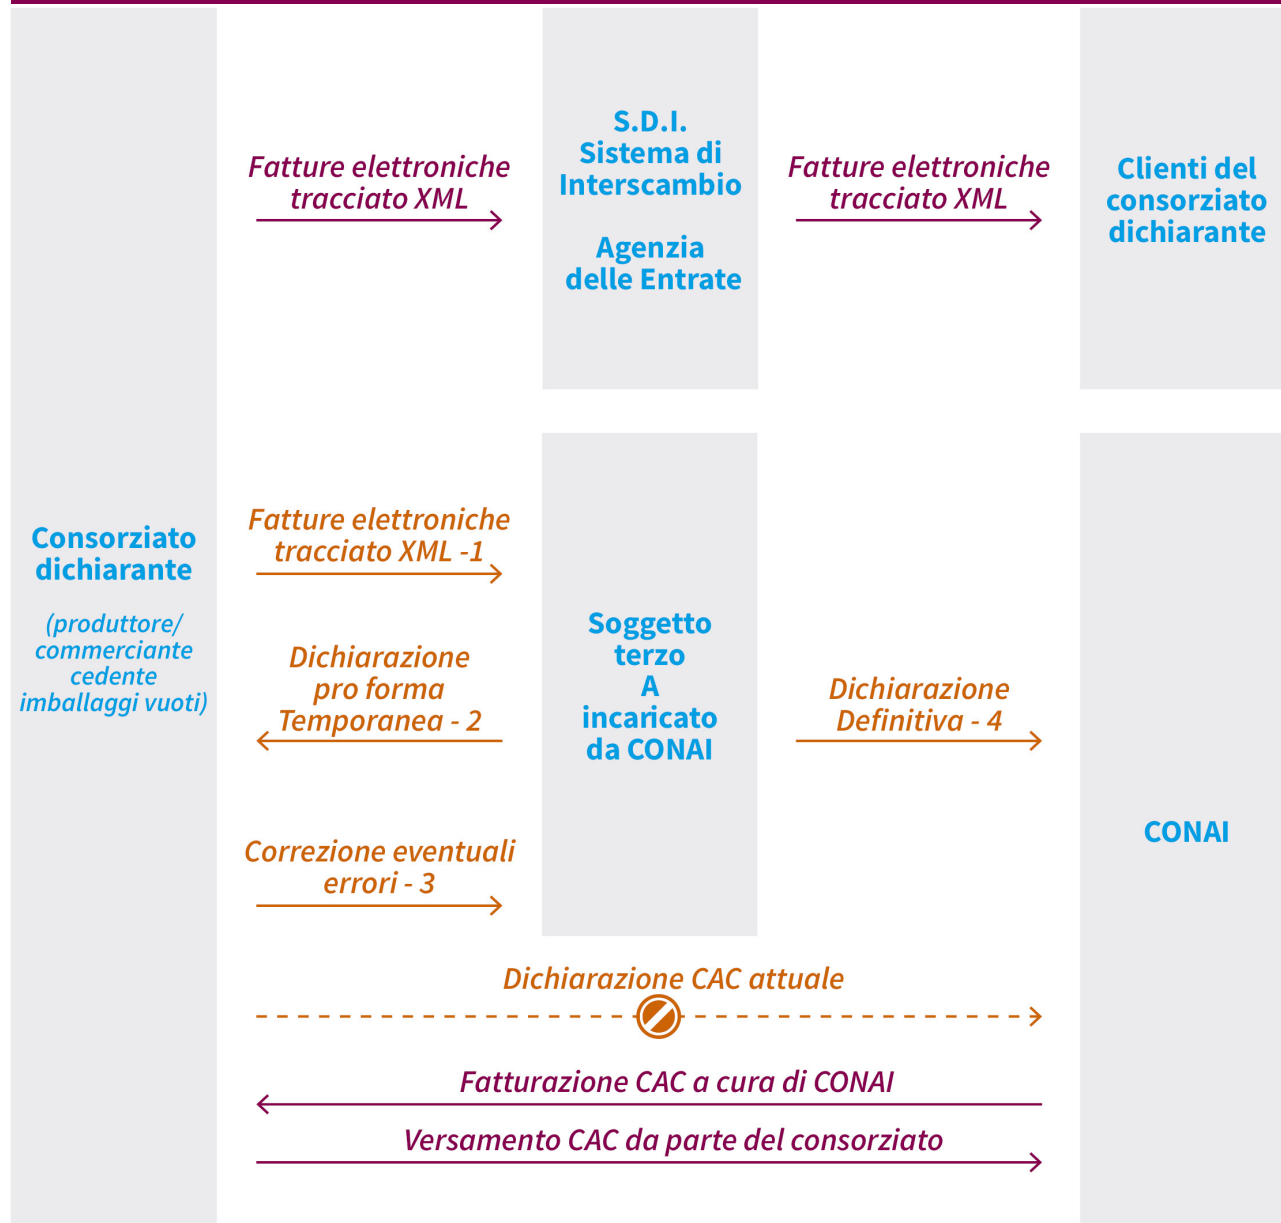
Fatture elettroniche tracciato XML

S.D.I.
Sistema di Interscambio

Agenzia delle Entrate

Fatture elettroniche tracciato XML

Clienti del consorziato dichiarante

Consorziato dichiarante

(produttore/ commerciante cedente imballaggi vuoti)

Fatture elettroniche tracciato XML -1

Dichiarazione pro forma Temporanea - 2

Correzione eventuali errori - 3

Soggetto terzo A incaricato da CONAI

Dichiarazione Definitiva - 4

CONAI

Dichiarazione CAC attuale

Fatturazione CAC a cura di CONAI

Versamento CAC da parte del consorziato